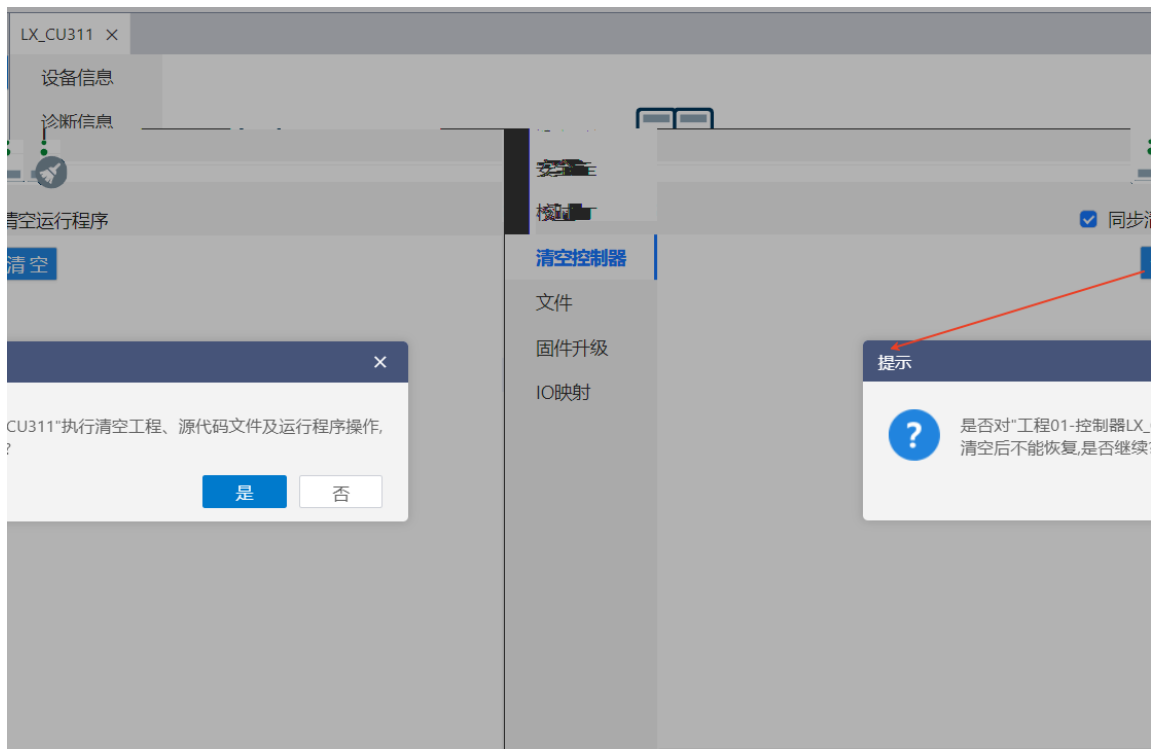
LX_CU311 ×

设备信息

诊断信息

清空运行程序

清空

×

CU311"执行清空工程、源代码文件及运行程序操作,
?

是 否

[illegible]

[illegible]

清空控制器

文件

固件升级

IO映射

同步清

提示

是否对"工程01-控制器LX_
清空后不能恢复,是否继续